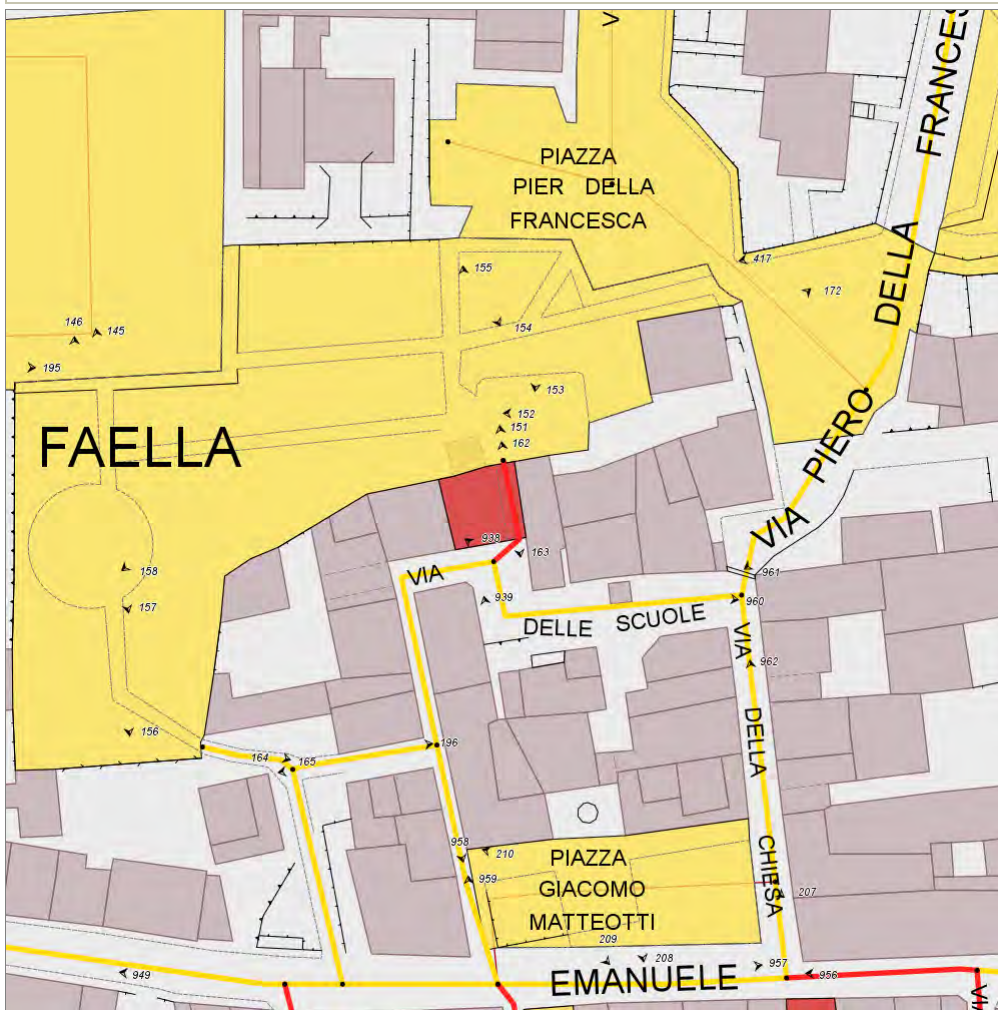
V

FRANCES

PIAZZA PIER DELLA FRANCESCA

417

172

DELLA

155

154

146

145

195

153

152

151

162

FAELLA

VIA PIERO

938

163

961

158

157

VIA

939

DELLE SCUOLE

960

VIA

962

DELLA

CHIESA

156

164

165

196

958

210

959

PIAZZA GIACOMO MATTEOTTI

207

209

208

957

956

949

EMANUELE